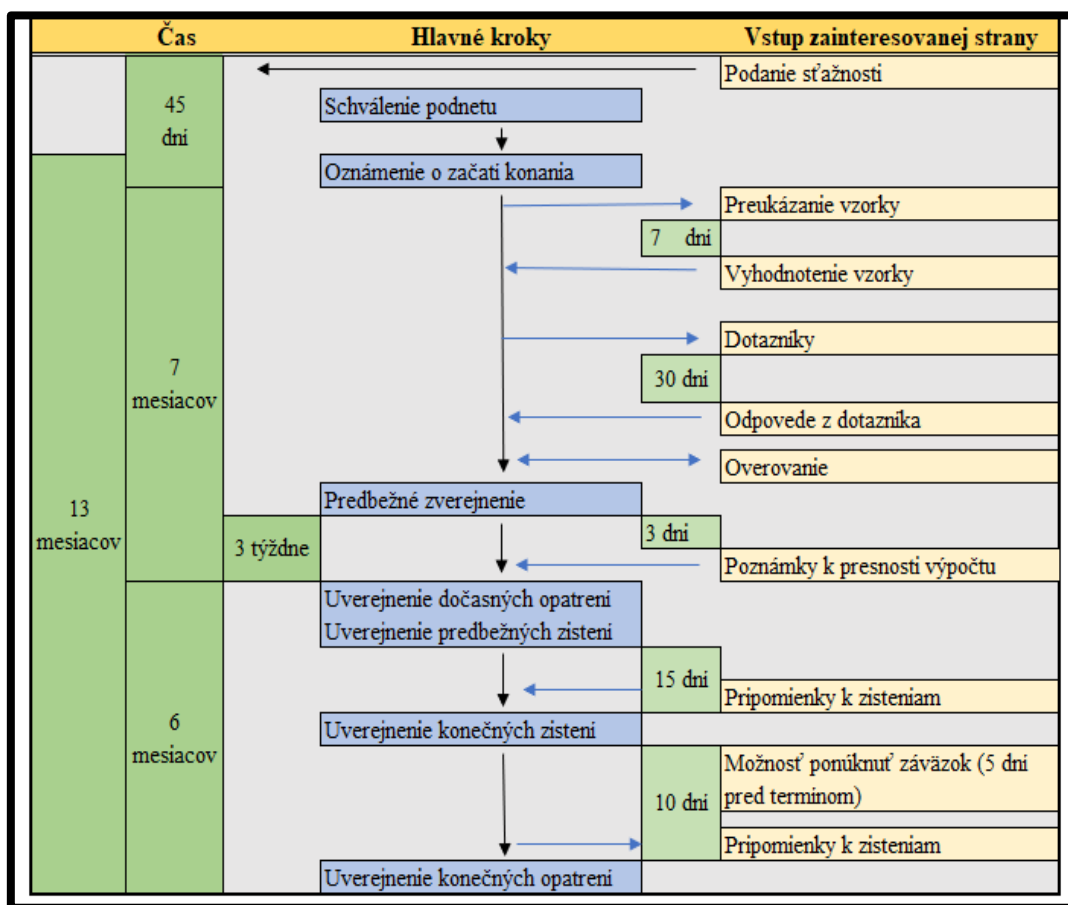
Čas | Hlavné kroky | Vstup zainteresovanej strany

Podanie sťažnosti

45 dní

Schválenie podnetu

Oznámenie o začatí konania

Preukázanie vzorky

7 dní

Vyhodnotenie vzorky

7 mesiacov

Dotazníky

30 dní

Odpovede z dotazníka

Overovanie

13 mesiacov

Predbežné zverejnenie

3 dni

3 týždne

Poznámky k presnosti výpočtu

Uverejnenie dočasných opatrení
Uverejnenie predbežných zistení

15 dní

Pripomienky k zisteniam

6 mesiacov

Uverejnenie konečných zistení

Možnosť ponúknuť záväzok (5 dní pred termínom)

10 dní

Pripomienky k zisteniam

Uverejnenie konečných opatrení